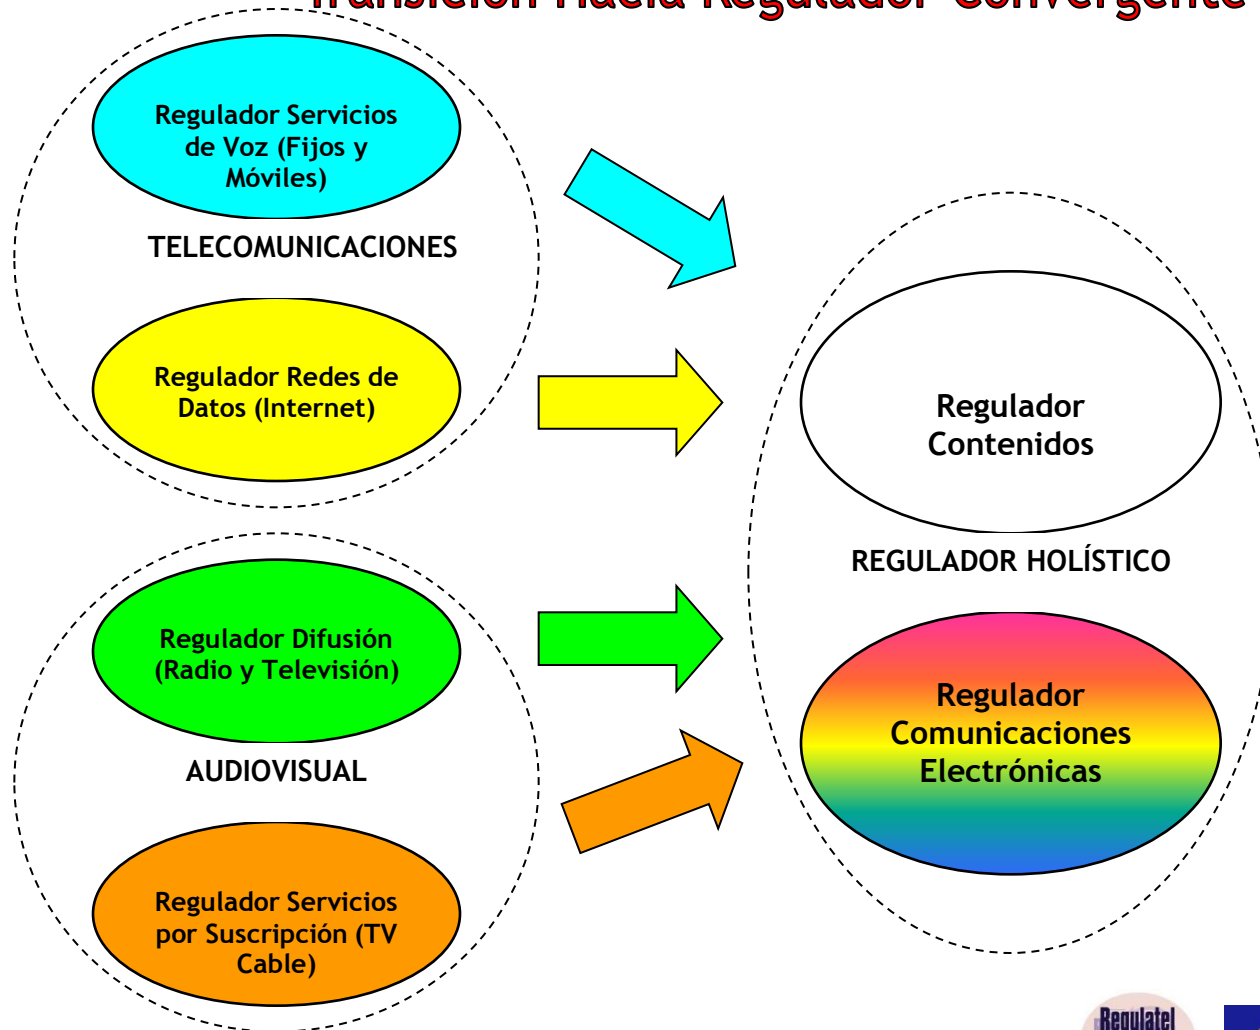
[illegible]

Regulador Servicios de Voz (Fijos y Móviles)

TELECOMUNICACIONES

Regulador Redes de Datos (Internet)

Regulador Difusión (Radio y Televisión)

AUDIOVISUAL

Regulador Servicios por Suscripción (TV Cable)

Regulador Contenidos

REGULADOR HOLÍSTICO

Regulador Comunicaciones Electrónicas

Regulatel